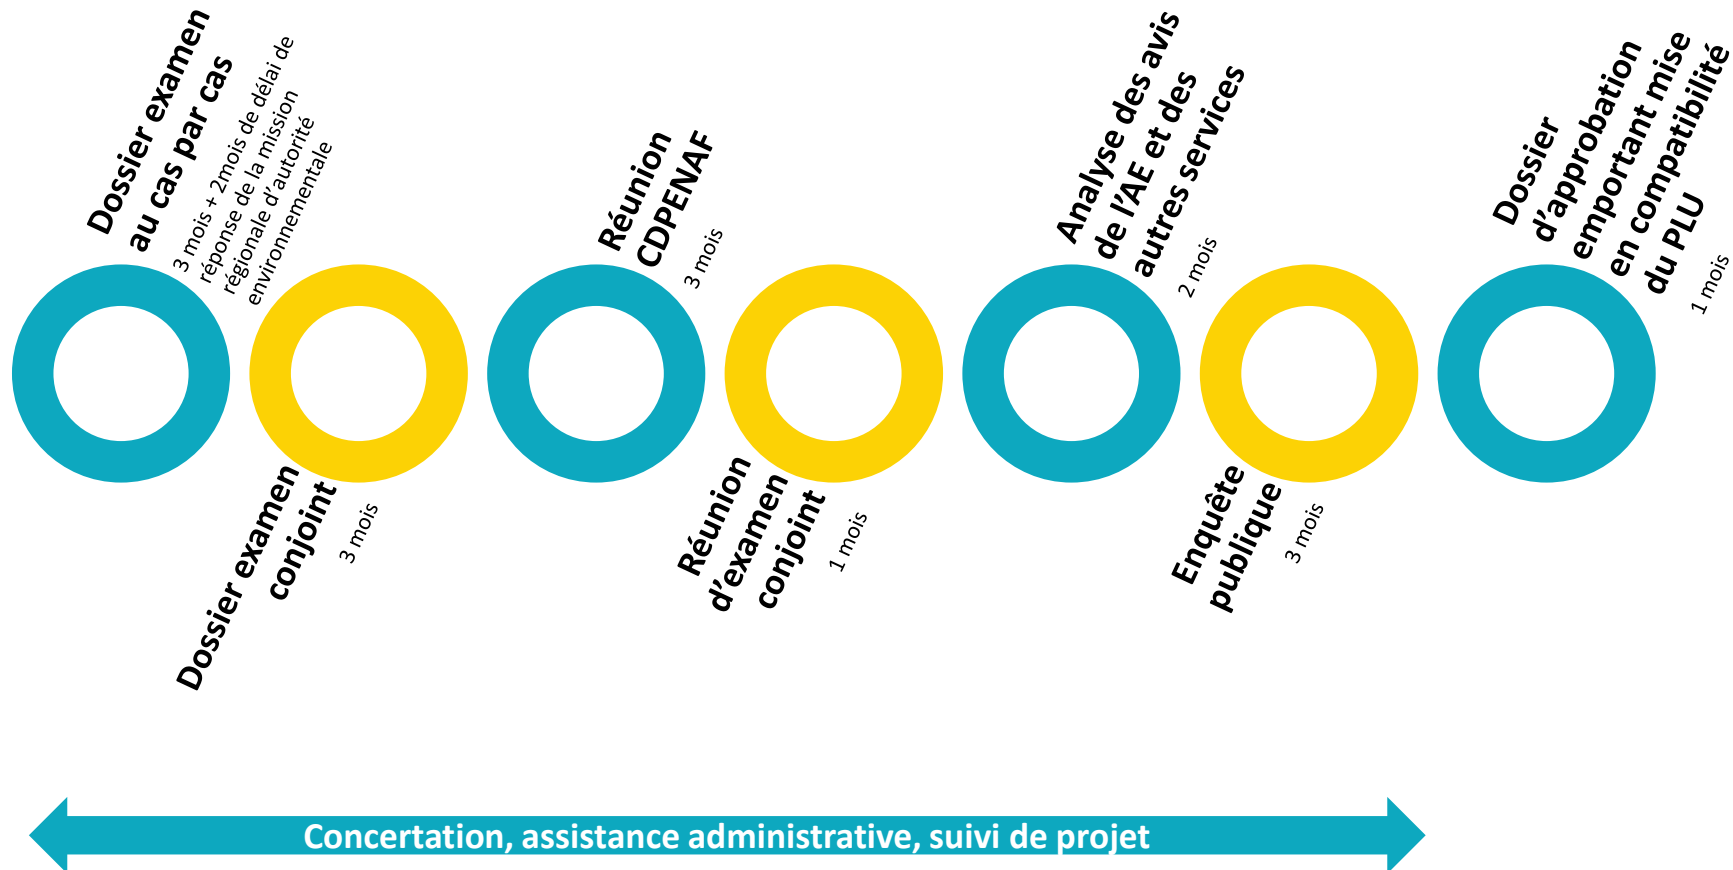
Dossier examen au cas par cas
3 mois + 2mois de délai de réponse de la mission régionale d'autorité environnementale

Dossier examen conjoint
3 mois

Réunion CDPENAF
3 mois

Réunion d'examen conjoint
1 mois

Analyse des avis de l'AE et des autres services
2 mois

Enquête publique
3 mois

Dossier d'approbation emportant mise en compatibilité du PLU
1 mois

Concertation, assistance administrative, suivi de projet